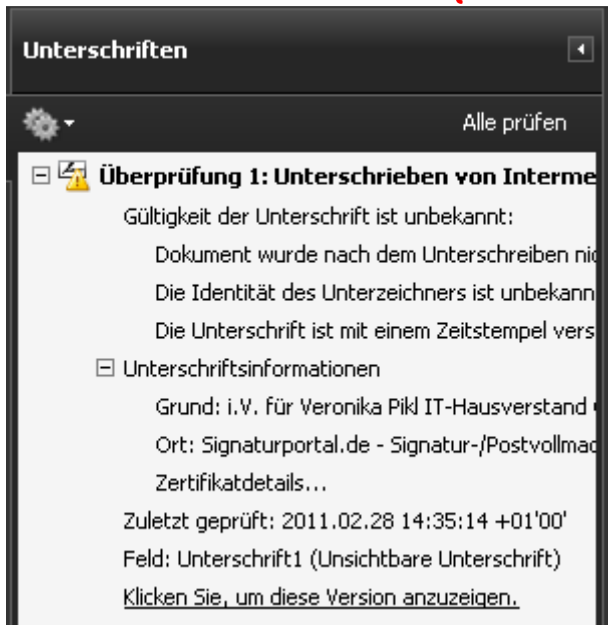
Unterschriften

Alle prüfen

Überprüfung 1: Unterschrieben von Interme

Gültigkeit der Unterschrift ist unbekannt:

Dokument wurde nach dem Unterschreiben nic

Die Identität des Unterzeichners ist unbekann

Die Unterschrift ist mit einem Zeitstempel vers

Unterschriftsinformationen

Grund: i.V. für Veronika Pikl IT-Hausverstand

Ort: Signaturportal.de - Signatur-/Postvollmac

Zertifikatdetails...

Zuletzt geprüft: 2011.02.28 14:35:14 +01'00'

Feld: Unterschrift1 (Unsichtbare Unterschrift)

Klicken Sie, um diese Version anzuzeigen.